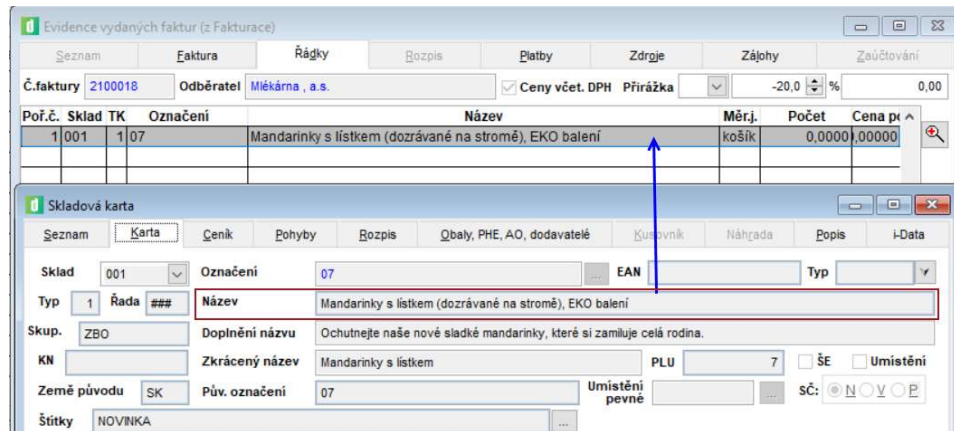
Evidence vydaných faktur (z Fakturace)

Seznam | Faktura | Řádky | Rozpis | Platby | Zdroje | Zálohy | Zaúčtování

Č.faktury 2100018 Odběratel Mlékárna , a.s. Ceny včet. DPH Přirážka -20,0 % 0,00

| Poř.č. | Sklad | TK | Označení | Název | Měr.j. | Počet | Cena p |
|---|---|---|---|---|---|---|---|
| 1 | 001 | 1 | 07 | Mandarinky s lístkem (dozrávané na stromě), EKO balení | košík | 0,0000 | ,00000 |

Skladová karta

Seznam | Karta | Ceník | Pohyby | Rozpis | Obaly, PHE, AO, dodavatelé | Kusovník | Náhrada | Popis | i-Data

Sklad 001 Označení 07 EAN Typ

Typ 1 Řada ### Název Mandarinky s lístkem (dozrávané na stromě), EKO balení

Skup. ZBO Doplnění názvu Ochutnejte naše nové sladké mandarinky, které si zamiluje celá rodina.

KN Zkrácený název Mandarinky s lístkem PLU 7 ŠE Umístění

Země původu SK Pův. označení 07 Umístění pevné ... SČ: N V P

Štítky NOVINKA ...